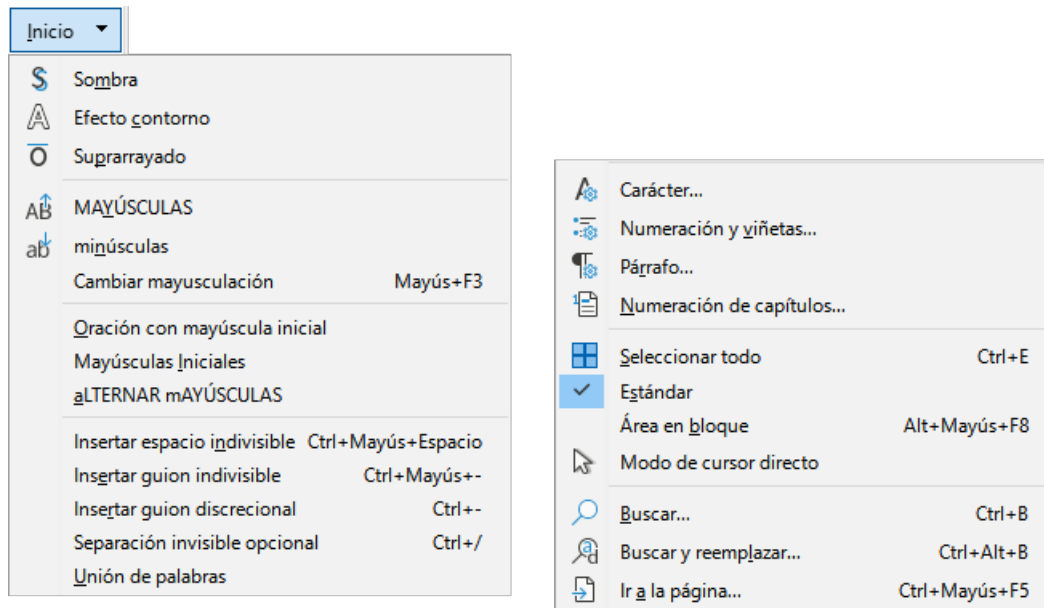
Inicio

Sombra
Efecto contorno
Suprarrayado
MAYÚSCULAS
minúsculas
Cambiar mayusculación Mayús+F3
Oración con mayúscula inicial
Mayúsculas Iniciales
aLTERNAR mAYÚSCULAS
Insertar espacio indivisible Ctrl+Mayús+Espacio
Insertar guion indivisible Ctrl+Mayús+-
Insertar guion discrecional Ctrl+-
Separación invisible opcional Ctrl+/
Unión de palabras

Carácter...
Numeración y viñetas...
Párrafo...
Numeración de capítulos...
Seleccionar todo Ctrl+E
Estándar
Área en bloque Alt+Mayús+F8
Modo de cursor directo
Buscar... Ctrl+B
Buscar y reemplazar... Ctrl+Alt+B
Ir a la página... Ctrl+Mayús+F5